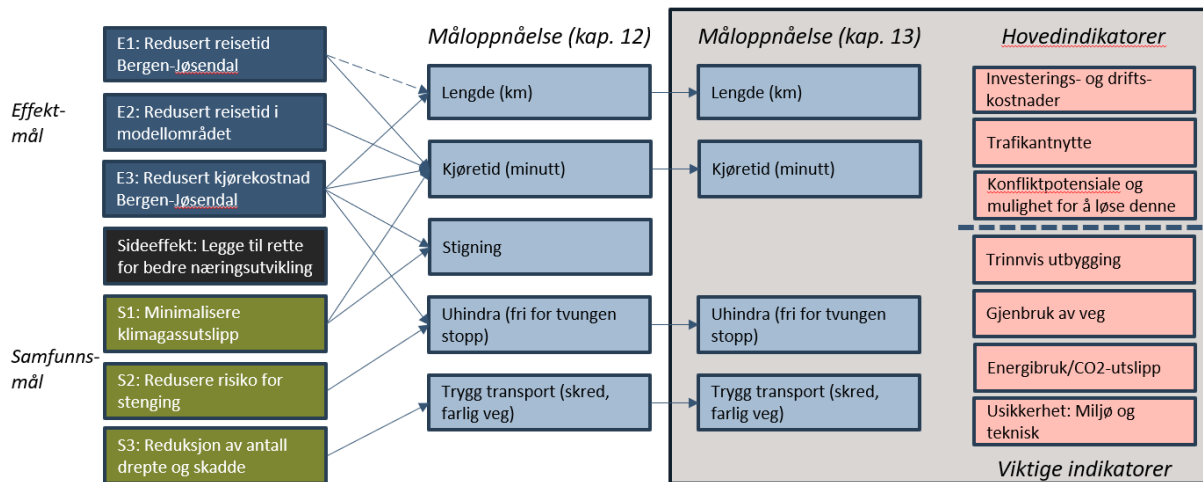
Effekt-mål

E1: Redusert reisetid Bergen-Jøsendal

E2: Redusert reisetid i modellområdet

E3: Redusert kjørekostnad Bergen-Jøsendal

Sideeffekt: Legge til rette for bedre næringsutvikling

Samfunns-mål

S1: Minimalisere klimagassutslipp

S2: Redusere risiko for stenging

S3: Reduksjon av antall drepte og skadde

Måloppnåelse (kap. 12)

Lengde (km)

Kjøretid (minutt)

Stigning

Uhindra (fri for tvungen stopp)

Trygg transport (skred, farlig veg)

Måloppnåelse (kap. 13)

Lengde (km)

Kjøretid (minutt)

Uhindra (fri for tvungen stopp)

Trygg transport (skred, farlig veg)

Hovedindikatorer

Investerings- og driftskostnader

Trafikantnytte

Konfliktpotensiale og mulighet for å løse denne

Trinnvis utbygging

Gjenbruk av veg

Energibruk/CO2-utslipp

Usikkerhet: Miljø og teknisk

Viktige indikatorer